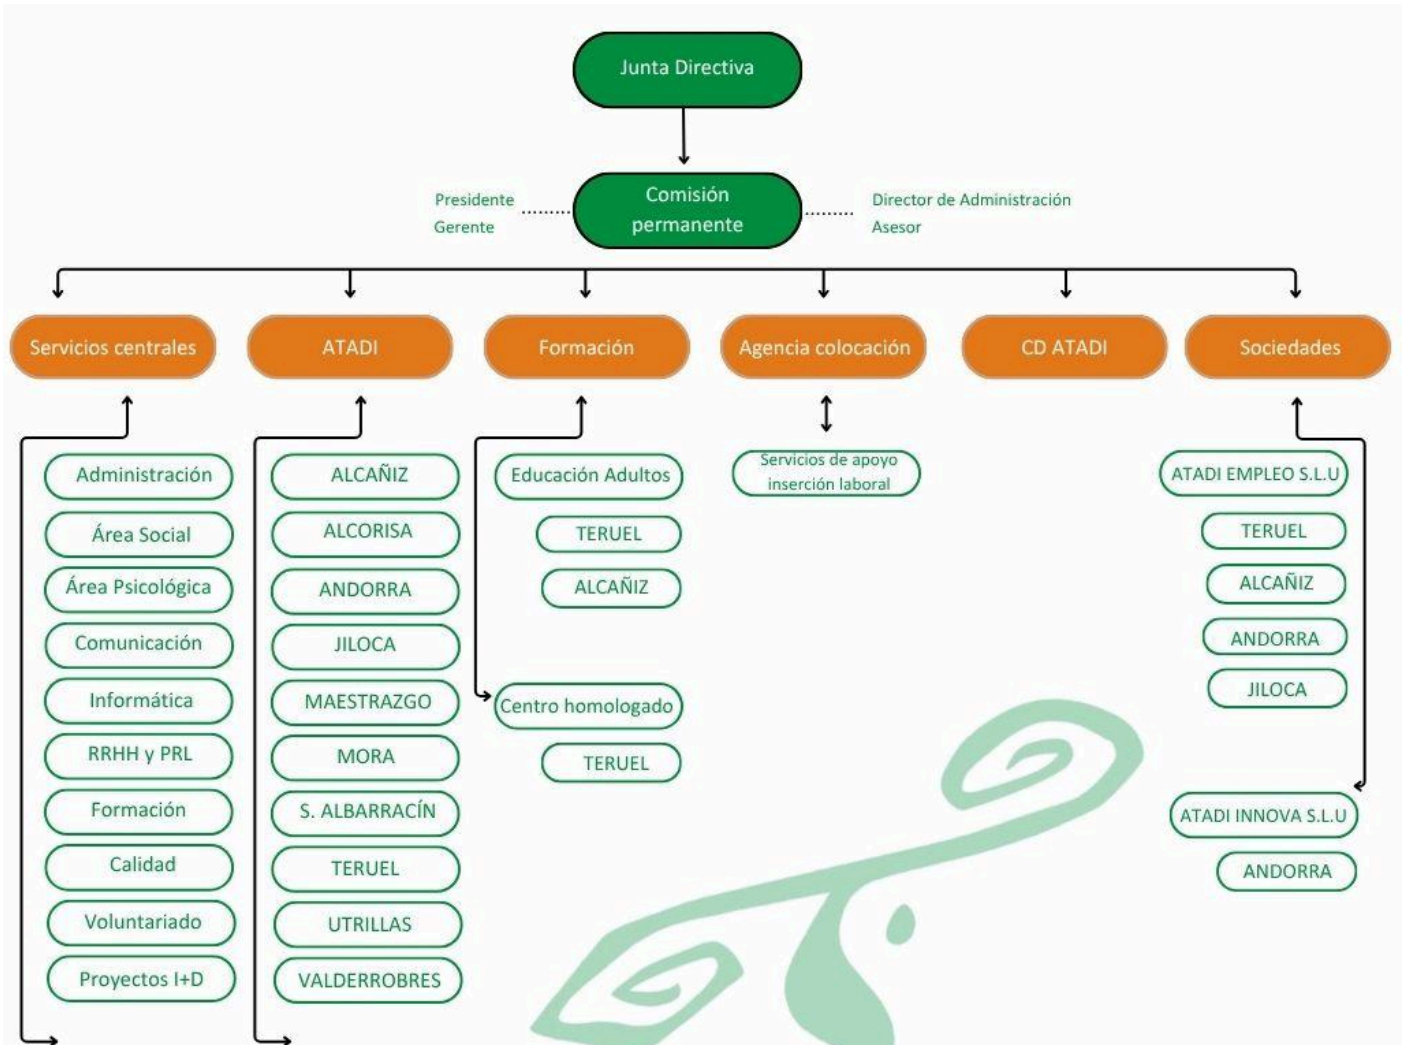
Junta Directiva

Presidente
Gerente

Comisión permanente

Director de Administración
Asesor

Servicios centrales

ATADI

Formación

Agencia colocación

CD ATADI

Sociedades

Administración
Área Social
Área Psicológica
Comunicación
Informática
RRHH y PRL
Formación
Calidad
Voluntariado
Proyectos I+D

ALCAÑIZ
ALCORISA
ANDORRA
JILOCA
MAESTRAZGO
MORA
S. ALBARRACÍN
TERUEL
UTRILLAS
VALDERROBRES

Educación Adultos
TERUEL
ALCAÑIZ

Centro homologado
TERUEL

Servicios de apoyo inserción laboral

ATADI EMPLEO S.L.U
TERUEL
ALCAÑIZ
ANDORRA
JILOCA

ATADI INNOVA S.L.U
ANDORRA